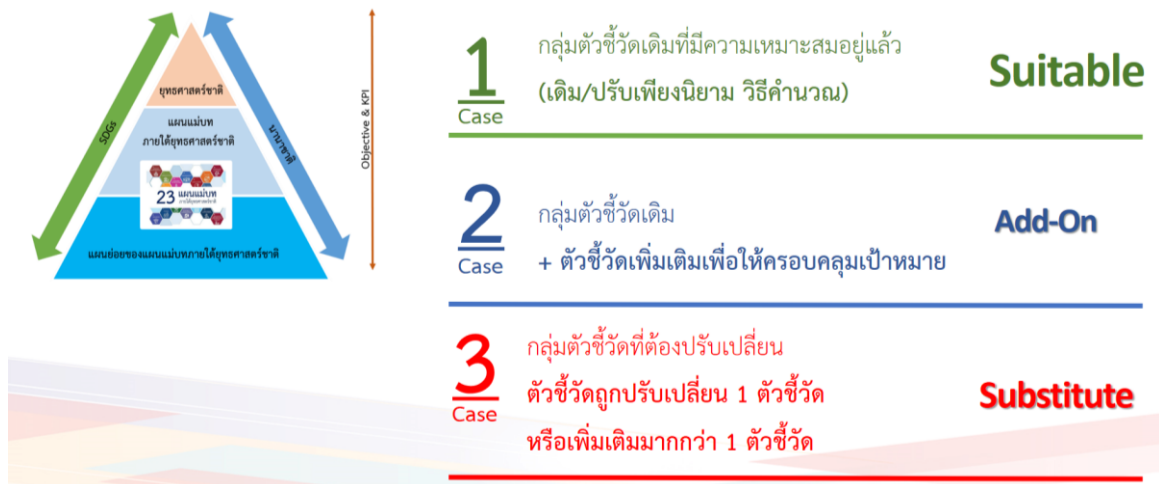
SDGs

ยุทธศาสตร์ชาติ

แผนแม่บท ภายใต้ยุทธศาสตร์ชาติ

23 แผนแม่บท

แผนย่อยของแผนแม่บทภายใต้ยุทธศาสตร์ชาติ

นานาชาติ

Objective & KPI

1 Case

กลุ่มตัวชี้วัดเดิมที่มีความเหมาะสมอยู่แล้ว (เดิม/ปรับเพียงนิยาม วิธีคำนวณ)

Suitable

2 Case

กลุ่มตัวชี้วัดเดิม + ตัวชี้วัดเพิ่มเติมเพื่อให้ครอบคลุมเป้าหมาย

Add-On

3 Case

กลุ่มตัวชี้วัดที่ต้องปรับเปลี่ยน ตัวชี้วัดถูกปรับเปลี่ยน 1 ตัวชี้วัด หรือเพิ่มเติมมากกว่า 1 ตัวชี้วัด

Substitute